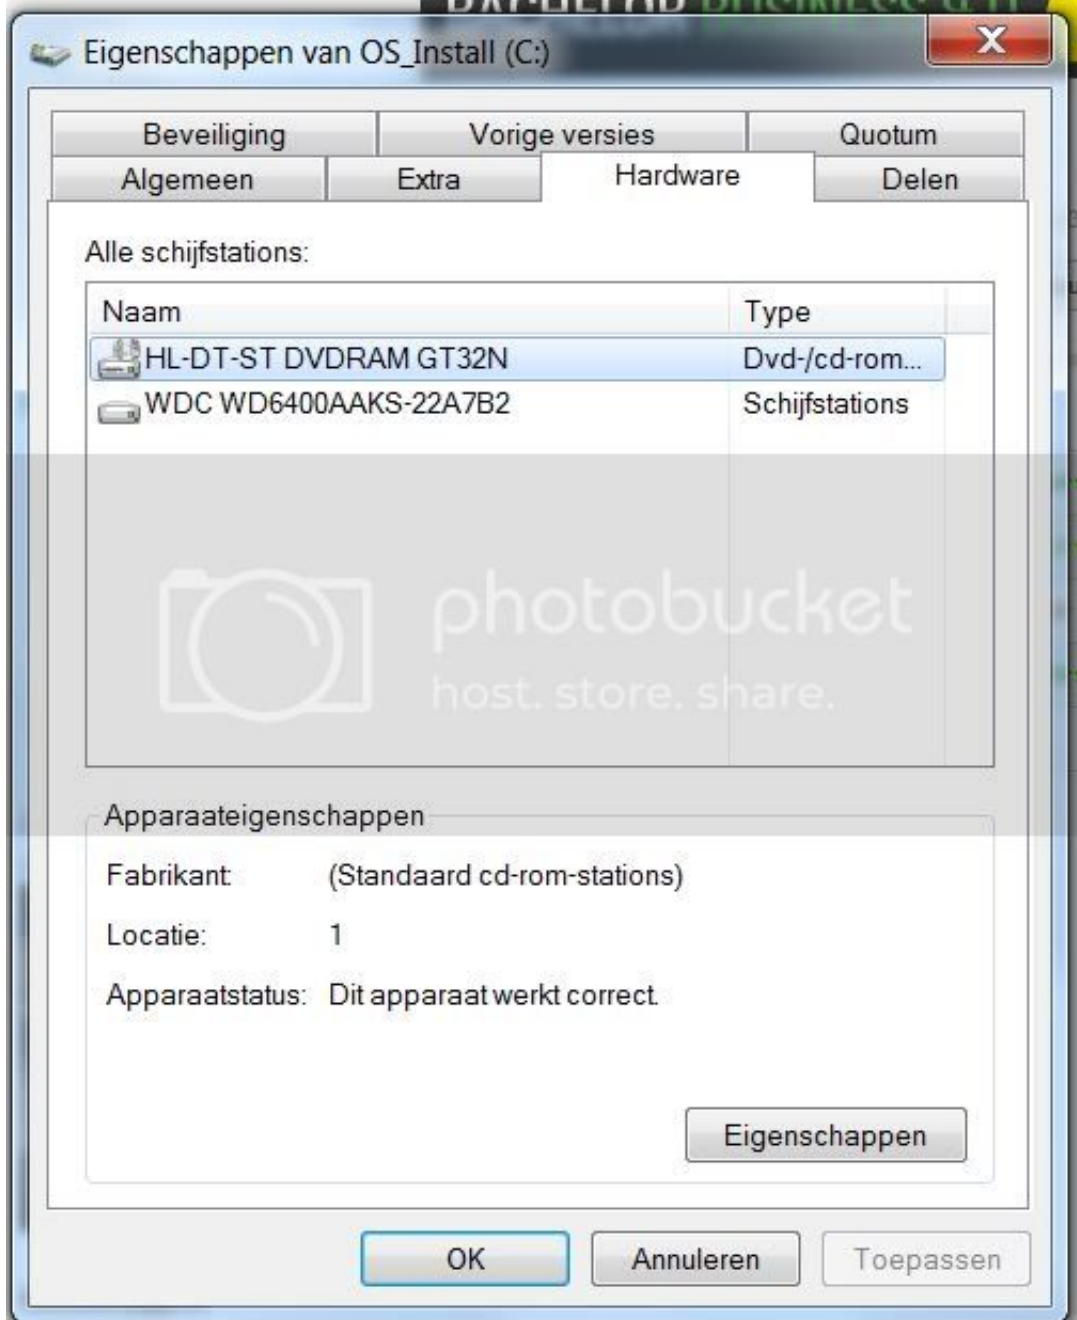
Eigenschappen van OS_Install (C:)

Beveiliging | Vorige versies | Quotum
Algemeen | Extra | Hardware | Delen

Alle schijfstations:

| Naam | Type |
|---|---|
| HL-DT-ST DVDRAM GT32N | Dvd-/cd-rom... |
| WDC WD6400AAKS-22A7B2 | Schijfstations |

photobucket
host. store. share.

Apparaateigenschappen

Fabrikant: (Standaard cd-rom-stations)

Locatie: 1

Apparaatstatus: Dit apparaat werkt correct.

Eigenschappen

OK Annuleren Toepassen